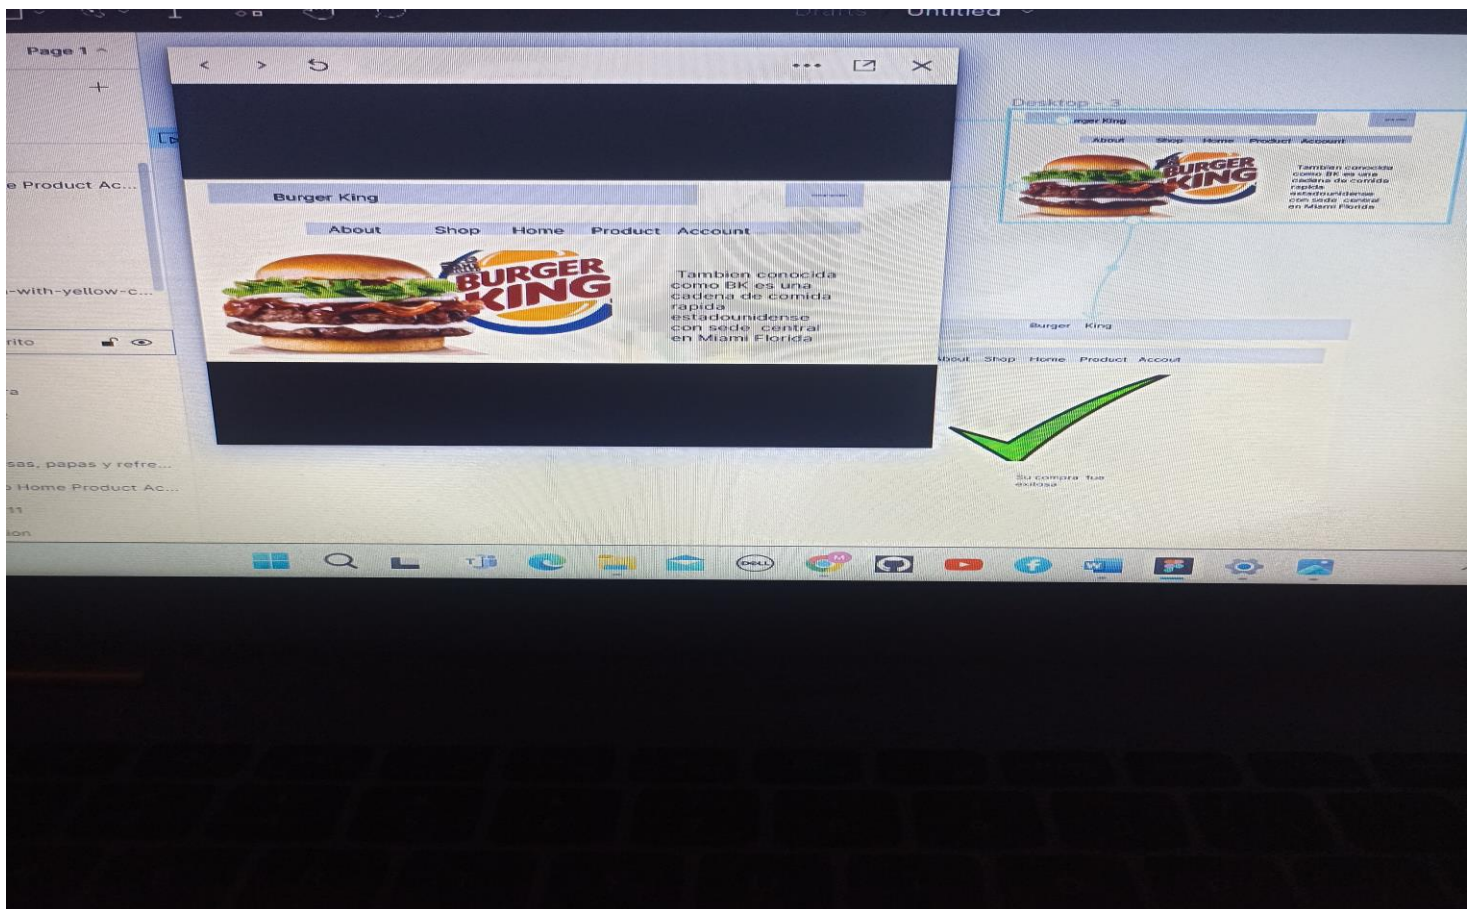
Drafts Untitled

Page 1

+

e Product Ac...

-with-yellow-c...

rito

a

sas, papas y refre...

Home Product Ac...

11

ion

Burger King

About Shop Home Product Account

BURGER KING

Tambien conocida como BK es una cadena de comida rapida estadounidense con sede central en Miami Florida

Desktop - 3

Burger King

About Shop Home Product Account

BURGER KING

Tambien conocida como BK es una cadena de comida rapida estadounidense con sede central en Miami Florida

Burger King

About Shop Home Product Accout

Su compra fue exitosa